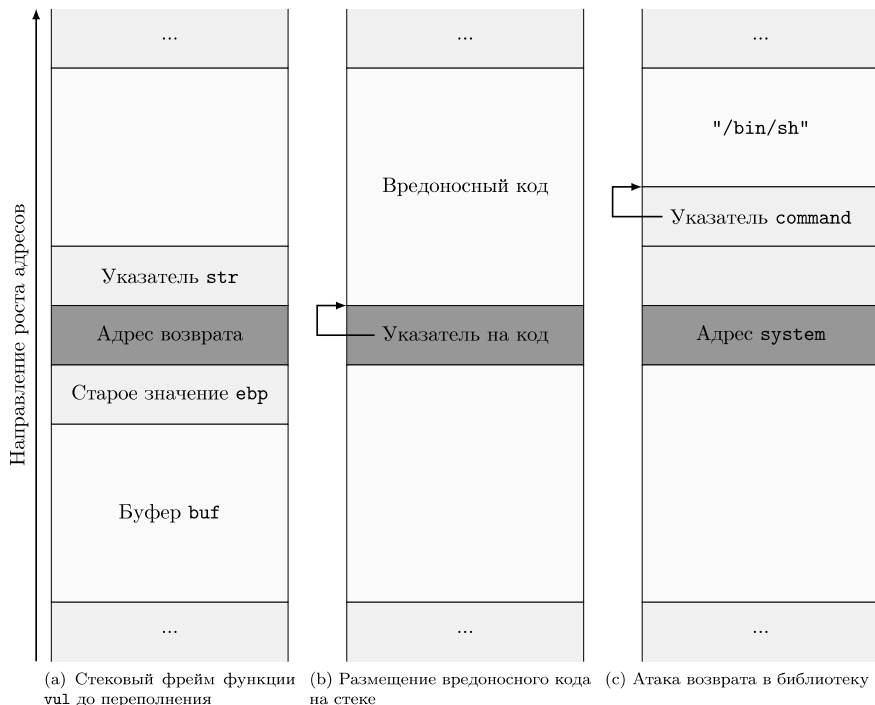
Направление роста адресов

...

Указатель str

Адрес возврата

Старое значение ebp

Буфер buf

...

(a) Стековый фрейм функции vul до переполнения

...

Вредоносный код

Указатель на код

...

(b) Размещение вредоносного кода на стеке

...

"/bin/sh"

Указатель command

Адрес system

...

(c) Атака возврата в библиотеку